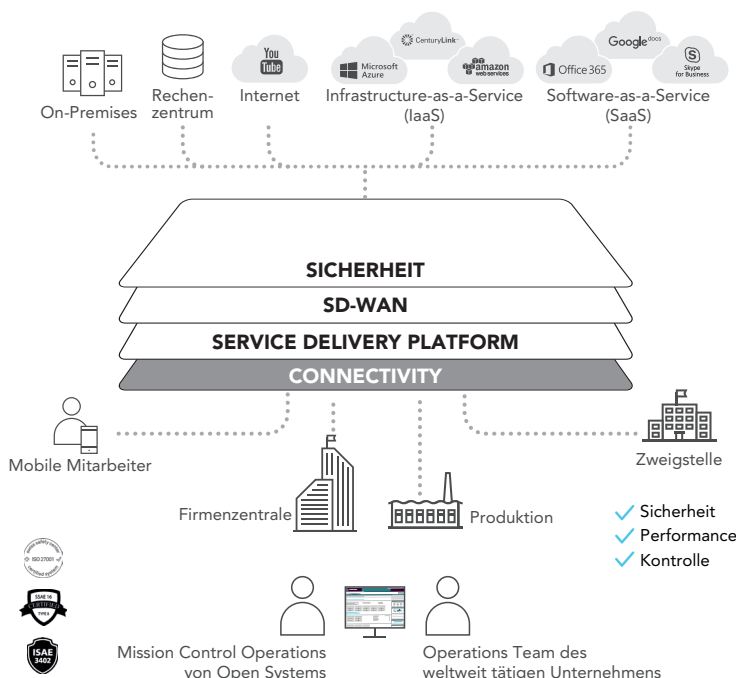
On-Premises

Rechenzentrum

You Tube

Internet

CenturyLink

Microsoft Azure

amazon web services

Infrastructure-as-a-Service (IaaS)

Google docs

Office 365

Skype for Business

Software-as-a-Service (SaaS)

SICHERHEIT

SD-WAN

SERVICE DELIVERY PLATFORM

CONNECTIVITY

Mobile Mitarbeiter

Zweigstelle

Firmenzentrale

Produktion

Sicherheit
Performance
Kontrolle

ISO 27001

SSAE 16 CERTIFIED

ISAE 3402

Mission Control Operations von Open Systems

Operations Team des weltweit tätigen Unternehmens